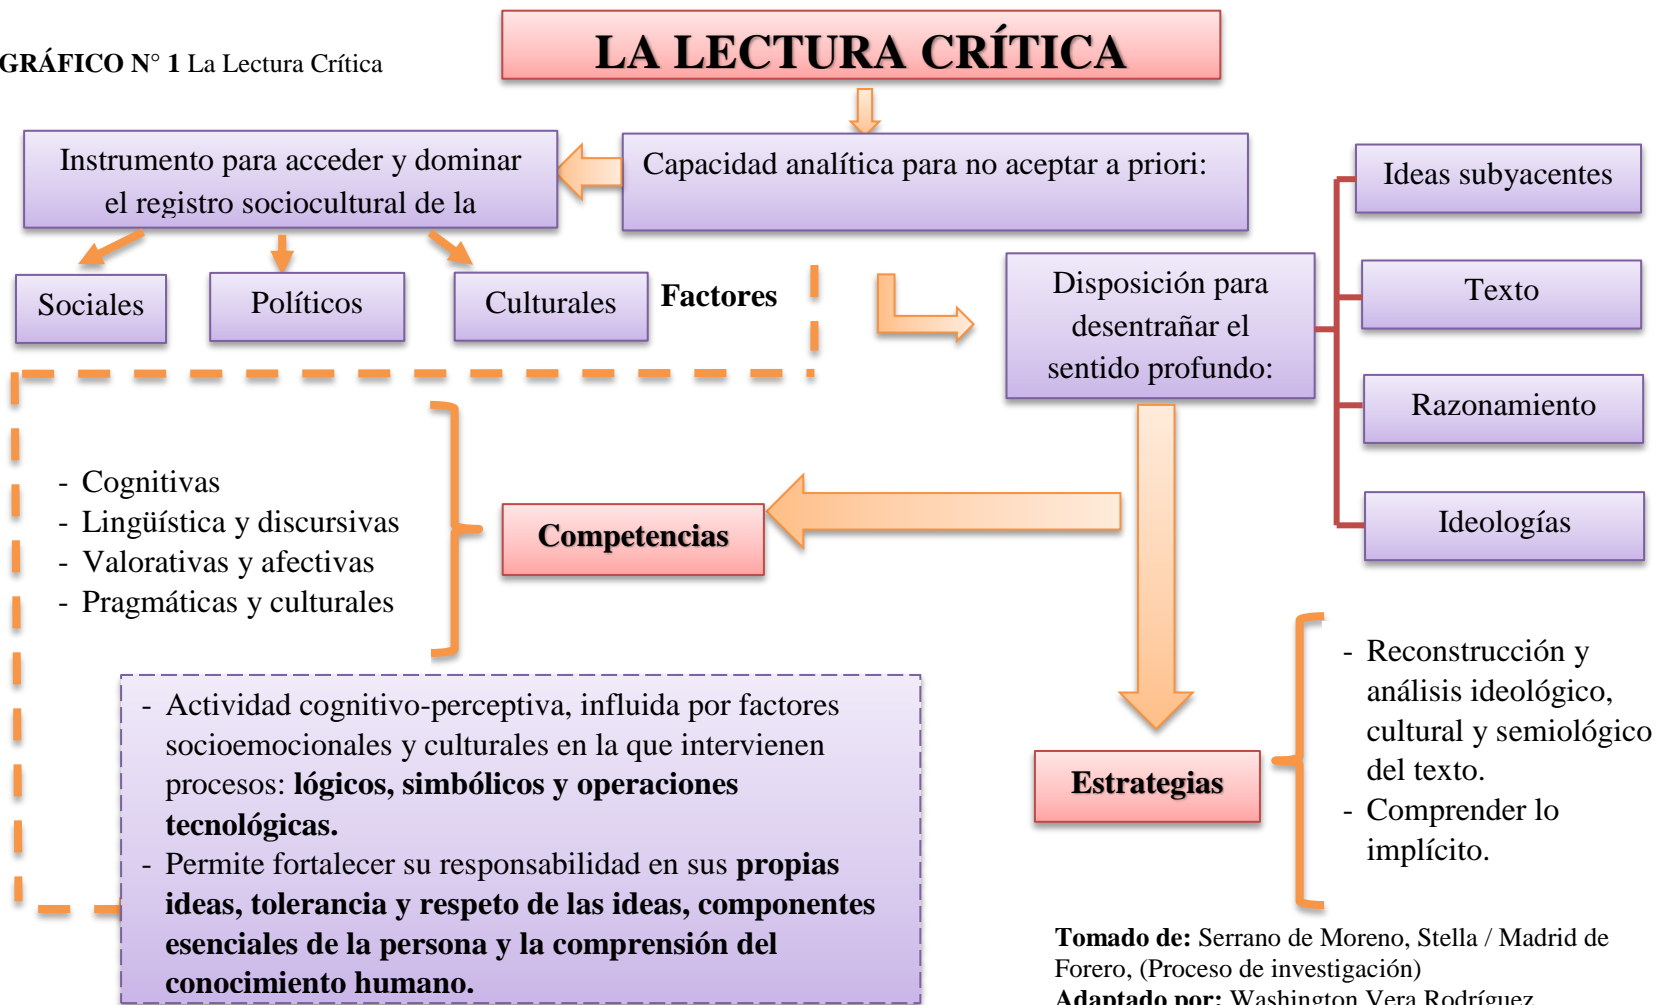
**GRÁFICO N° 1** La Lectura Crítica

LA LECTURA CRÍTICA

Capacidad analítica para no aceptar a priori:

Instrumento para acceder y dominar el registro sociocultural de la

Sociales

Políticos

Culturales

**Factores**

Disposición para desentrañar el sentido profundo:

Ideas subyacentes

Texto

Razonamiento

Ideologías

- Cognitivas
- Lingüística y discursivas
- Valorativas y afectivas
- Pragmáticas y culturales

**Competencias**

- Actividad cognitivo-perceptiva, influida por factores socioemocionales y culturales en la que intervienen procesos: **lógicos, simbólicos y operaciones tecnológicas.**
- Permite fortalecer su responsabilidad en sus **propias ideas, tolerancia y respeto de las ideas, componentes esenciales de la persona y la comprensión del conocimiento humano.**

**Estrategias**

- Reconstrucción y análisis ideológico, cultural y semiológico del texto.
- Comprender lo implícito.

**Tomado de:** Serrano de Moreno, Stella / Madrid de Forero, (Proceso de investigación)
**Adaptado por:** Washington Vera Rodríguez